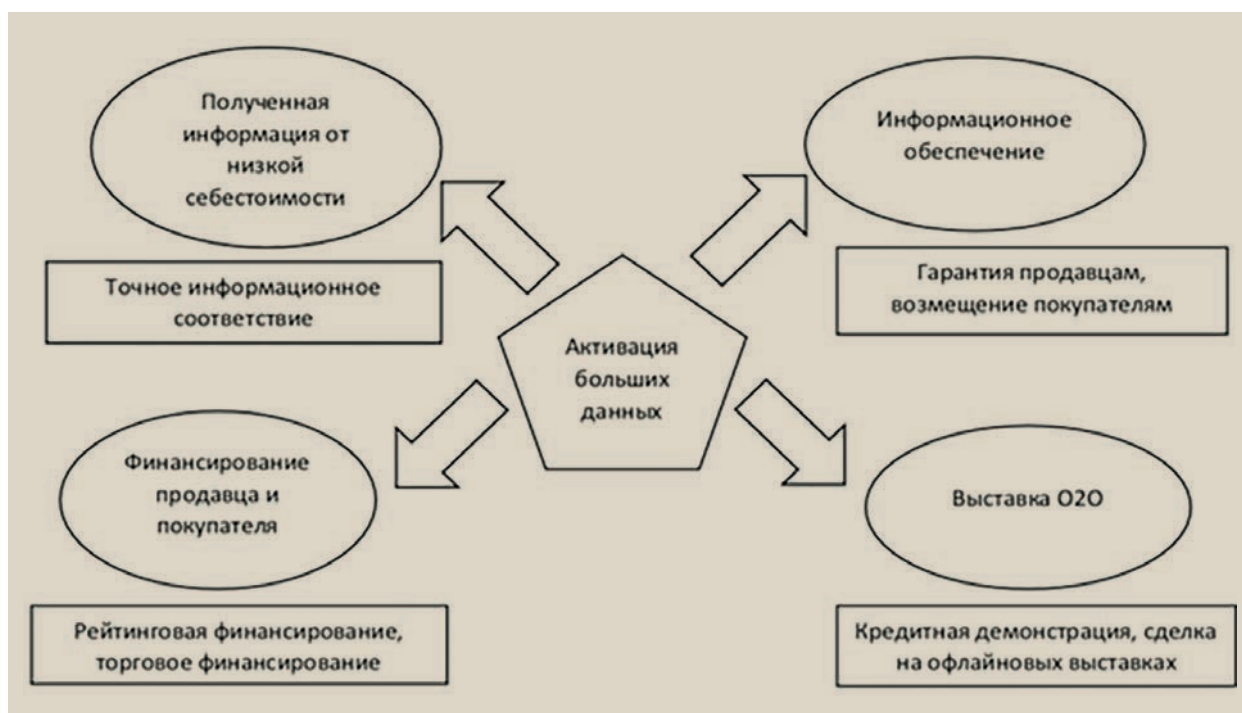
Полученная информация от низкой себестоимости

Информационное обеспечение

Точное информационное соответствие

Гарантия продавцам, возмещение покупателям

Активация больших данных

Финансирование продавца и покупателя

Выставка О2О

Рейтинговая финансирование, торговое финансирование

Кредитная демонстрация, сделка на офлайновых выставках